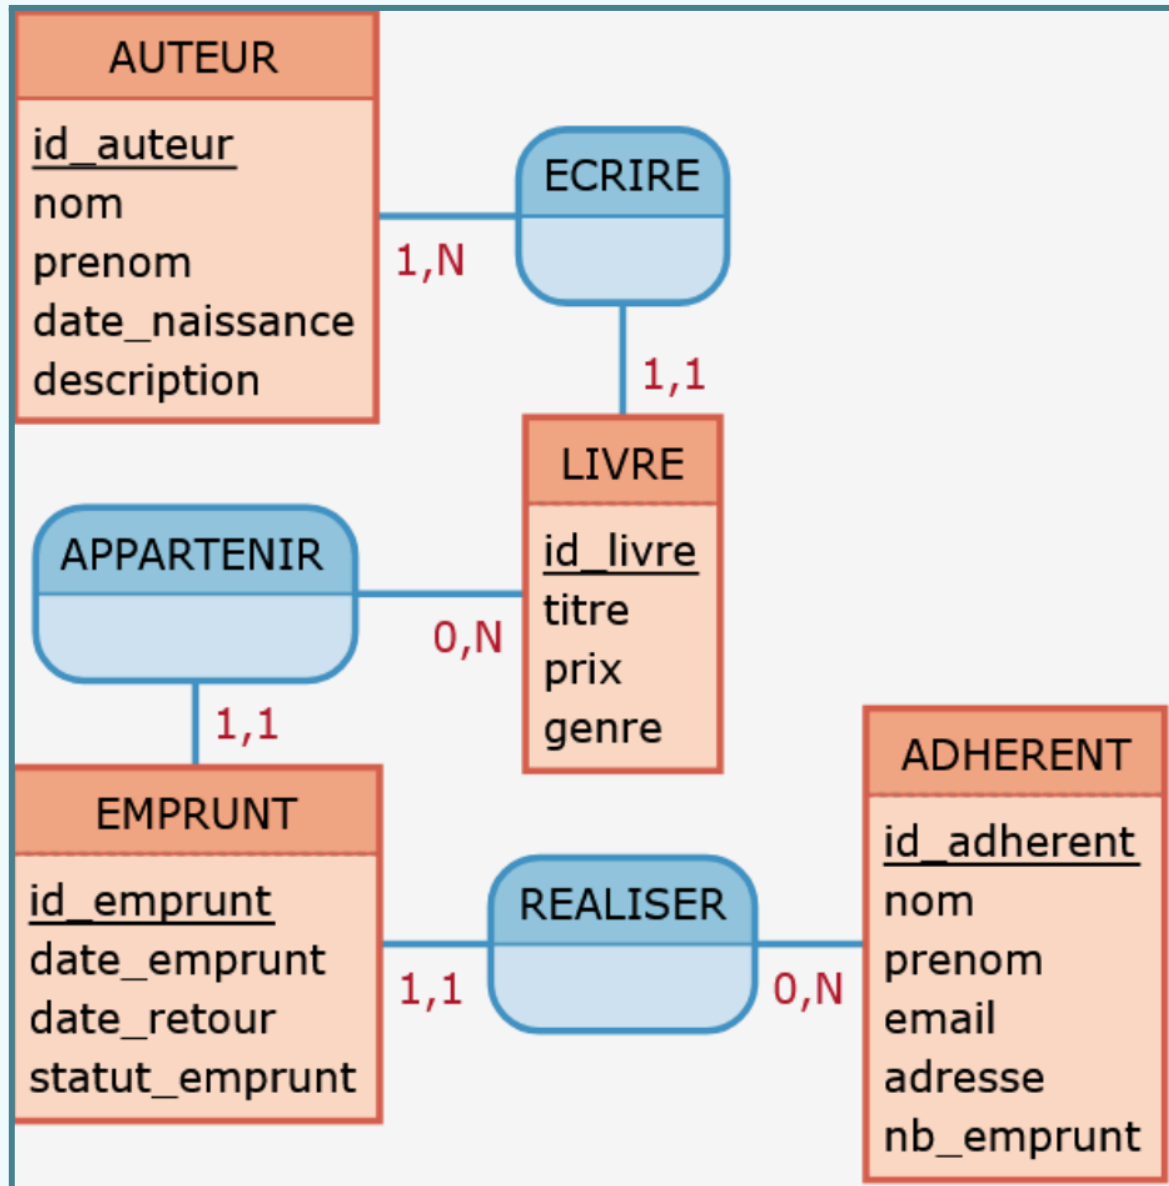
AUTEUR
id_auteur
nom
prenom
date_naissance
description

1,N

ECRIRE

1,1

LIVRE
id_livre
titre
prix
genre

APPARTENIR

0,N

1,1

EMPRUNT
id_emprunt
date_emprunt
date_retour
statut_emprunt

1,1

REALISER

0,N

ADHERENT
id_adherent
nom
prenom
email
adresse
nb_emprunt